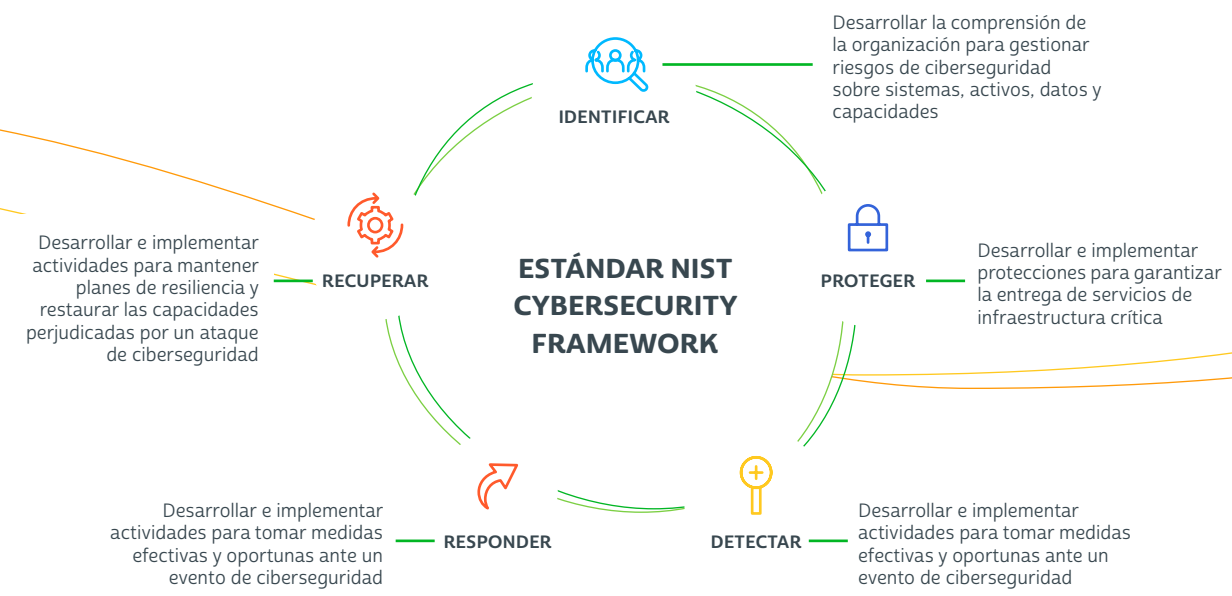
IDENTIFICAR

Desarrollar la comprensión de la organización para gestionar riesgos de ciberseguridad sobre sistemas, activos, datos y capacidades

ESTÁNDAR NIST CYBERSECURITY FRAMEWORK

RECUPERAR

Desarrollar e implementar actividades para mantener planes de resiliencia y restaurar las capacidades perjudicadas por un ataque de ciberseguridad

PROTEGER

Desarrollar e implementar protecciones para garantizar la entrega de servicios de infraestructura crítica

RESPONDER

Desarrollar e implementar actividades para tomar medidas efectivas y oportunas ante un evento de ciberseguridad

DETECTAR

Desarrollar e implementar actividades para tomar medidas efectivas y oportunas ante un evento de ciberseguridad